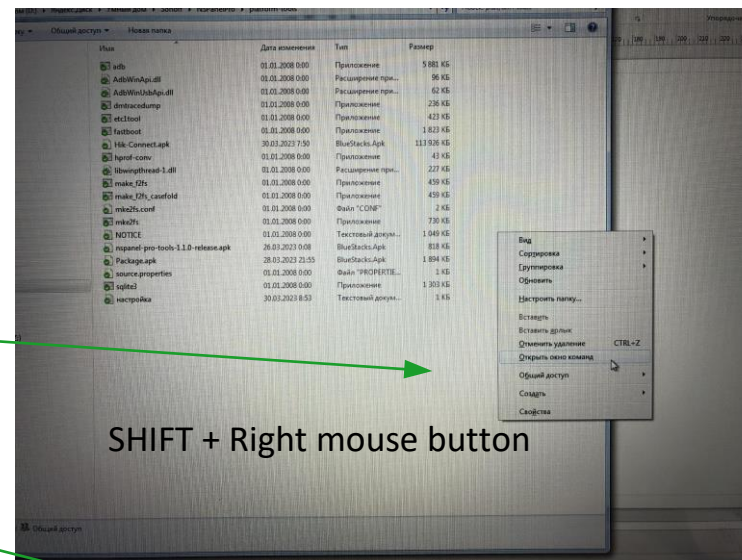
Общий доступ ▾ Новая папка

| Имя | Дата изменения | Тип | Размер |
|---|---|---|---|
| adb | 01.01.2008 0:00 | Приложение | 5 881 КБ |
| AdbWinApi.dll | 01.01.2008 0:00 | Расширение при... | 96 КБ |
| AdbWinUsbApi.dll | 01.01.2008 0:00 | Расширение при... | 62 КБ |
| dmtracedump | 01.01.2008 0:00 | Приложение | 236 КБ |
| etc1tool | 01.01.2008 0:00 | Приложение | 423 КБ |
| fastboot | 01.01.2008 0:00 | Приложение | 1 823 КБ |
| Hik-Connect.apk | 30.03.2023 7:50 | BlueStacks.Apk | 113 926 КБ |
| hprof-conv | 01.01.2008 0:00 | Приложение | 43 КБ |
| libwinpthread-1.dll | 01.01.2008 0:00 | Расширение при... | 227 КБ |
| make_f2fs | 01.01.2008 0:00 | Приложение | 459 КБ |
| make_f2fs_casefold | 01.01.2008 0:00 | Приложение | 459 КБ |
| mke2fs.conf | 01.01.2008 0:00 | Файл "CONF" | 2 КБ |
| mke2fs | 01.01.2008 0:00 | Приложение | 730 КБ |
| NOTICE | 01.01.2008 0:00 | Текстовый докум... | 1 049 КБ |
| nspanel-pro-tools-1.1.0-release.apk | 28.03.2023 0:08 | BlueStacks.Apk | 818 КБ |
| Package.apk | 28.03.2023 21:55 | BlueStacks.Apk | 1 894 КБ |
| source.properties | 01.01.2008 0:00 | Файл "PROPERTIE... | 1 КБ |
| sqlite3 | 01.01.2008 0:00 | Приложение | 1 303 КБ |
| настройка | 30.03.2023 8:53 | Текстовый докум... | 1 КБ |

Вид
Сортировка
Группировка
Обновить
Настроить папку...
Вставить
Вставить ярлык
Отменить удаление CTRL+Z
Открыть окно команд
Общий доступ
Создать
Свойства

SHIFT + Right mouse button

Общий доступ